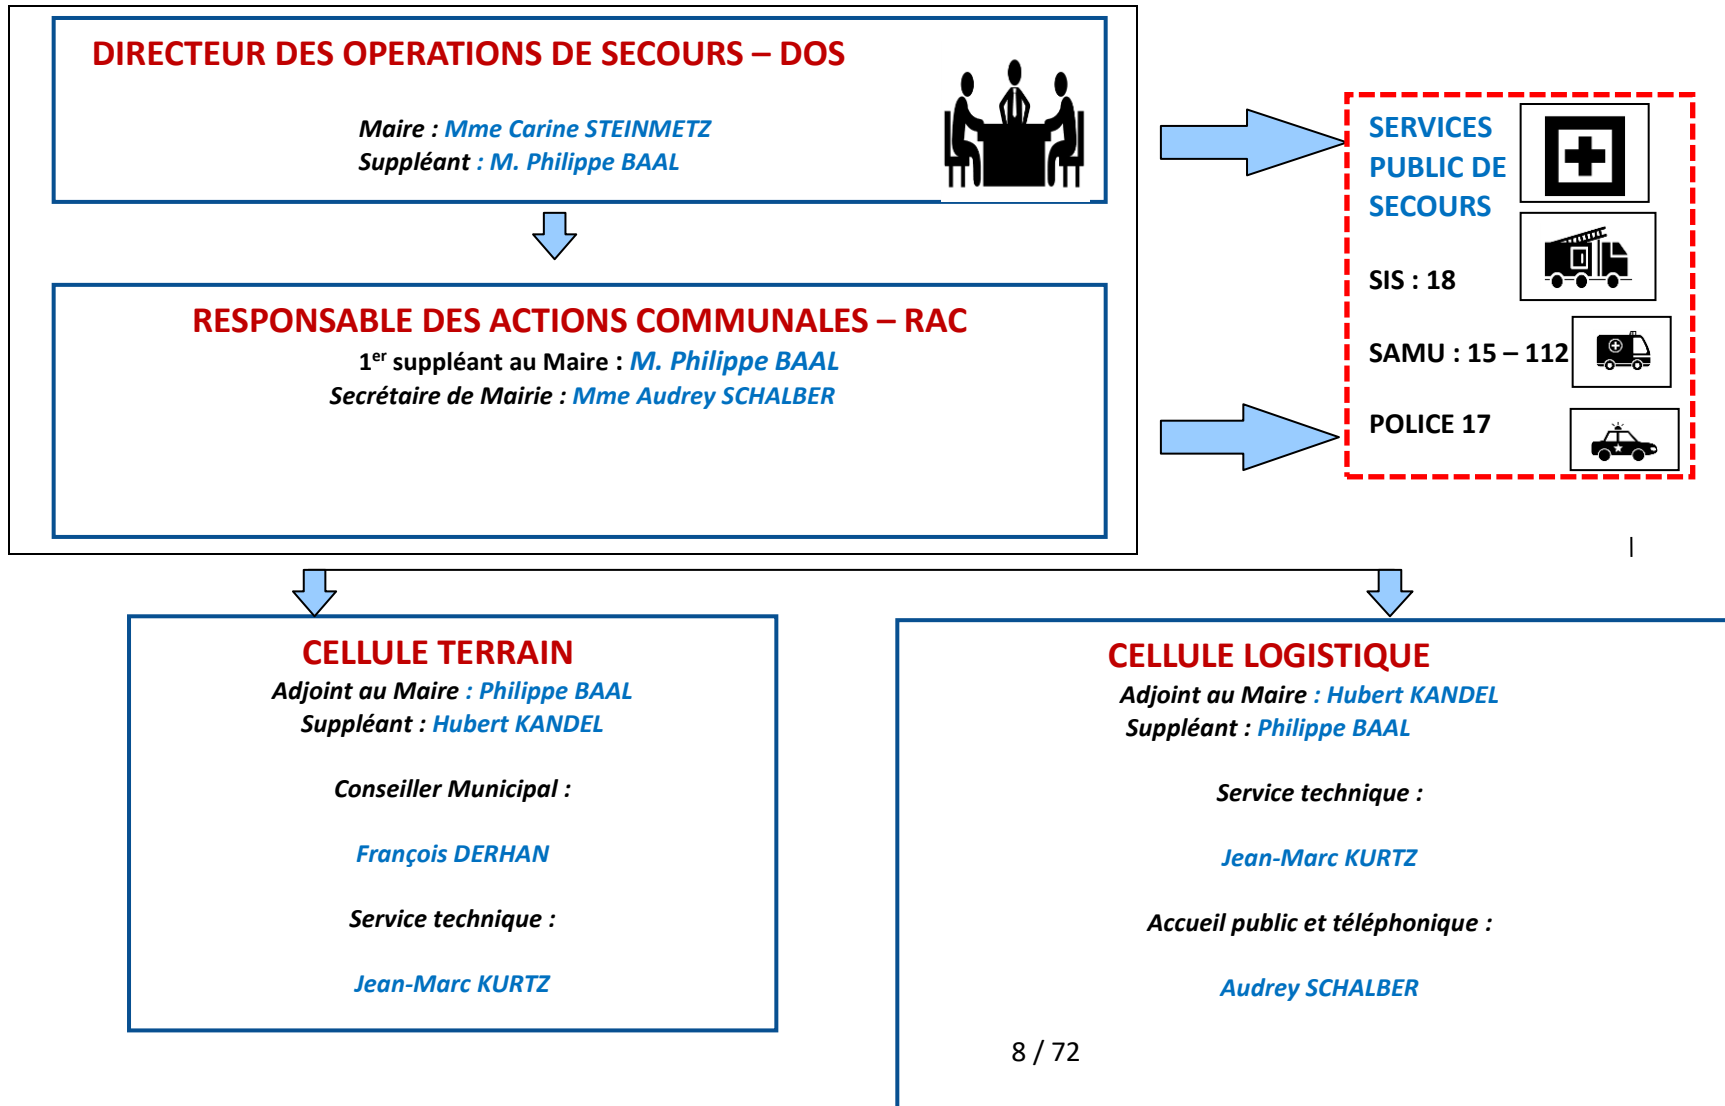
DIRECTEUR DES OPERATIONS DE SECOURS – DOS

Maire : Mme Carine STEINMETZ
Suppléant : M. Philippe BAAL

RESPONSABLE DES ACTIONS COMMUNALES – RAC

1$^{er}$ suppléant au Maire : M. Philippe BAAL
Secrétaire de Mairie : Mme Audrey SCHALBER

SERVICES PUBLIC DE SECOURS

SIS : 18

SAMU : 15 – 112

POLICE 17

CELLULE TERRAIN

Adjoint au Maire : Philippe BAAL
Suppléant : Hubert KANDEL

Conseiller Municipal :

François DERHAN

Service technique :

Jean-Marc KURTZ

CELLULE LOGISTIQUE

Adjoint au Maire : Hubert KANDEL
Suppléant : Philippe BAAL

Service technique :

Jean-Marc KURTZ

Accueil public et téléphonique :

Audrey SCHALBER

8 / 72